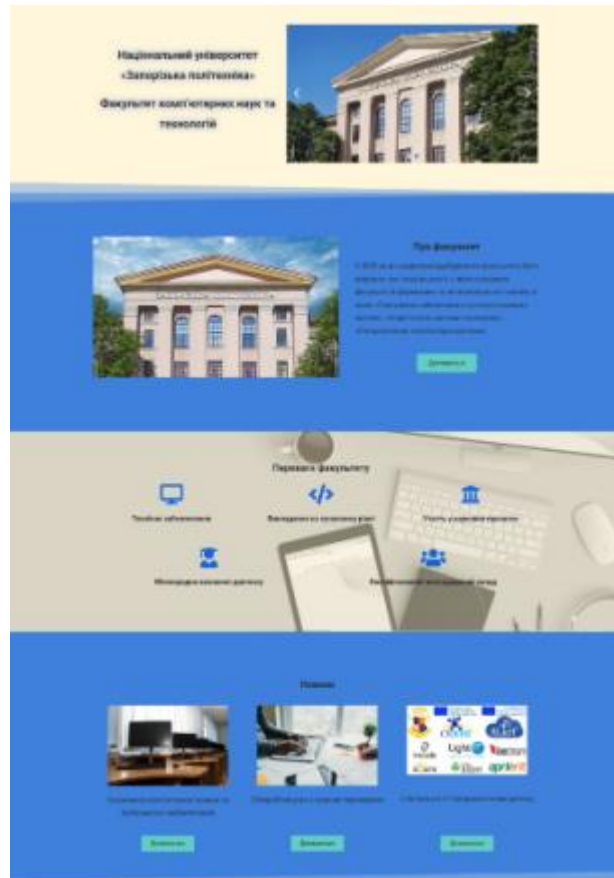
Національний університет «Запорізька політехніка»

Факультет комп'ютерних наук та технологій

Про факультет

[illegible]

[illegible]

Переваги факультету

Технічне забезпечення

Викладання на практичних роботах

Участь у науково-проектах

Міжнародна освітня діяльність

Висококваліфікований викладацький склад

Новини

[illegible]

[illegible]

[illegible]

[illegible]

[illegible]

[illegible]